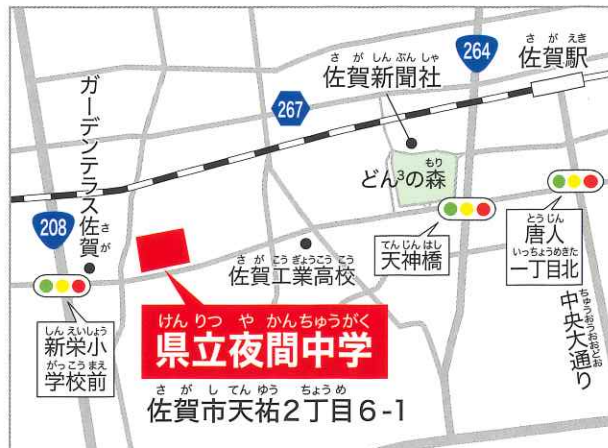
さがえき
佐賀駅

264

さがしんぶんしゃ
佐賀新聞社

267

ガーデンテラス佐賀

もり
どん$^3$の森

208

さが こうぎょうこうこう
佐賀工業高校

てんじんはし
天神橋

とうじん
唐人
いっちょうめきた
一丁目北

ちゅうおうおおどおり
中央大通り

しんえいしょう
新栄小
がっこうまえ
学校前

けんりつ や かんちゅうがく
県立夜間中学

さが し てんゆう ちょうめ
佐賀市天祐2丁目6-1